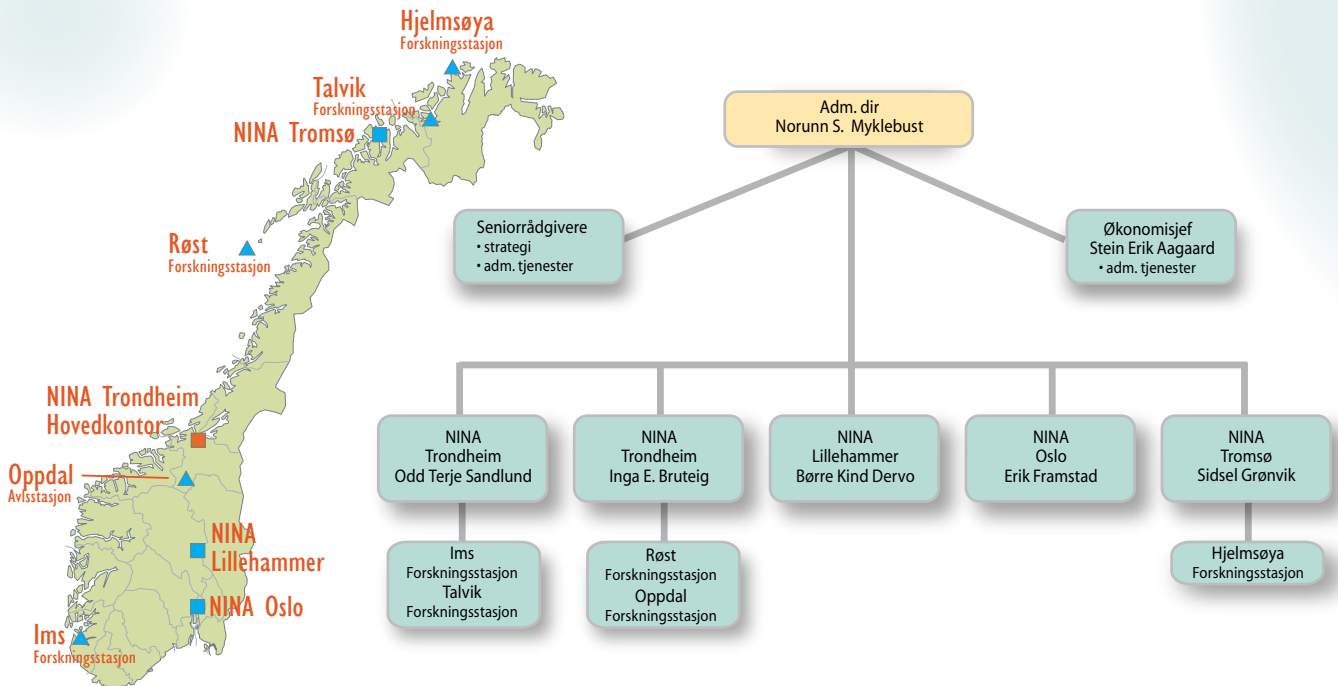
Hjelmsøya
Forskningsstasjon

Talvik
Forskningsstasjon

NINA Tromsø

Røst
Forskningsstasjon

NINA Trondheim
Hovedkontor

Oppdal
Avlsstasjon

NINA
Lillehammer

NINA Oslo

Ims
Forskningsstasjon

Adm. dir
Norunn S. Myklebust

Seniorrådgivere
• strategi
• adm. tjenester

Økonomisjef
Stein Erik Aagaard
• adm. tjenester

NINA
Trondheim
Odd Terje Sandlund

NINA
Trondheim
Inga E. Bruteig

NINA
Lillehammer
Børre Kind Dervo

NINA
Oslo
Erik Framstad

NINA
Tromsø
Sidsel Grønvik

Ims
Forskningsstasjon
Talvik
Forskningsstasjon

Røst
Forskningsstasjon
Oppdal
Forskningsstasjon

Hjelmsøya
Forskningsstasjon